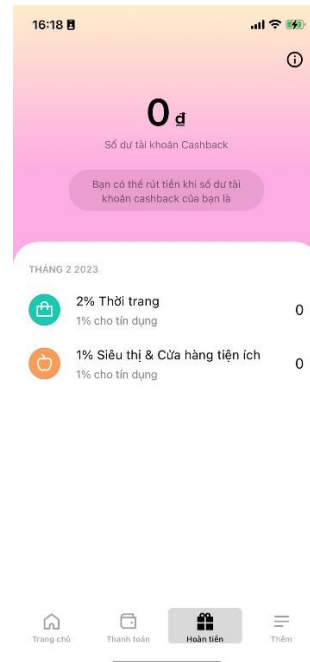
16:18

ⓘ

0 đ

Số dư tài khoản Cashback

Bạn có thể rút tiền khi số dư tài khoản cashback của bạn là

THÁNG 2 2023

2% Thời trang
1% cho tín dụng
0

1% Siêu thị & Cửa hàng tiện ích
1% cho tín dụng
0

Trang chủ
Thanh toán
Hoàn tiền
Thêm